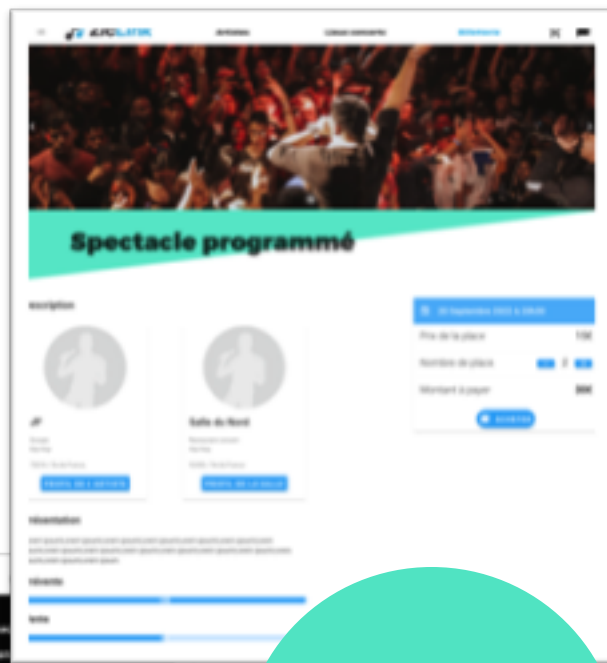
Artistes

Lieux concerts

Billeterie

Spectacle programmé

scription

JF

Salle du Nord

PROFIL DE L'ARTISTE

PROFIL DE LA SALLE

résentation

tevente

tente

20 Septembre 2022 à 20h00

Prix de la place

15€

Nombre de place

2

Montant à payer

30€

ACHETER